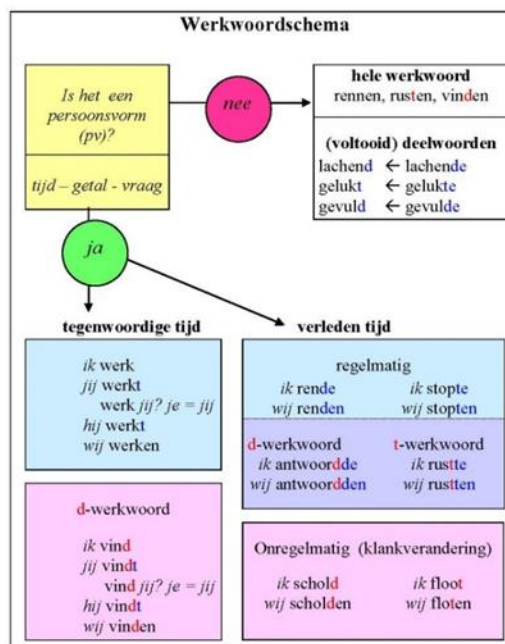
Werkwoordschema

Is het een persoonsvorm (pv)?

tijd – getal - vraag

nee

hele werkwoord
rennen, rusten, vinden

(voltooid) deelwoorden
lachend ← lachende
gelukt ← gelukte
gevuld ← gevulde

ja

tegenwoordige tijd

ik werk
jij werkt
werk jij? je = jij
hij werkt
wij werken

d-werkwoord

ik vind
jij vindt
vind jij? je = jij
hij vindt
wij vinden

verleden tijd

regelmatig
ik rende
wij renden
ik stopte
wij stopten

d-werkwoord
ik antwoordde
wij antwoordden

t-werkwoord
ik rustte
wij rustten

Onregelmatig (klankverandering)
ik schold
wij scholden
ik floot
wij floten